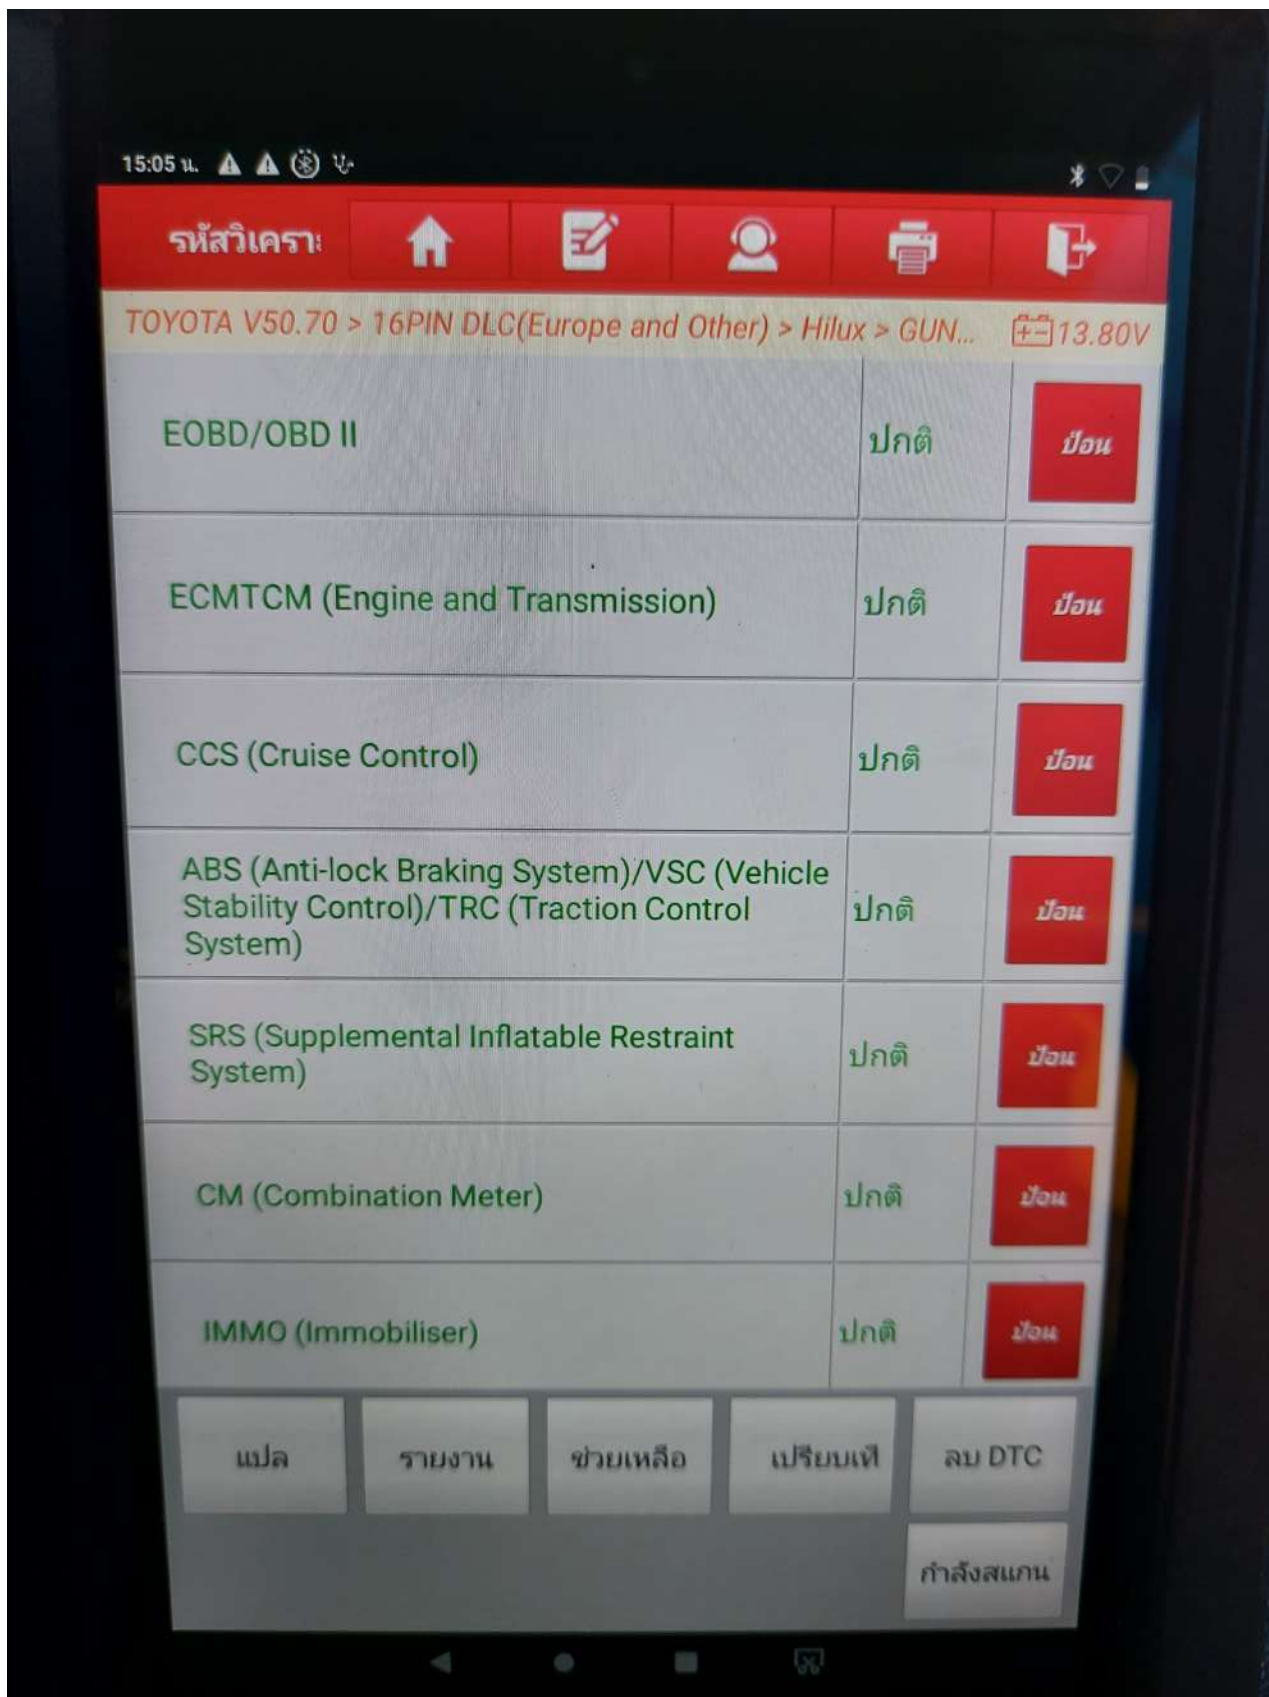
15:05 น.

รหัสวิเคราะ

TOYOTA V50.70 > 16PIN DLC(Europe and Other) > Hilux > GUN... 13.80V

| | | |
|---|---|---|
| EOBD/OBD II | ปกติ | ป้อน |
| ECMTCM (Engine and Transmission) | ปกติ | ป้อน |
| CCS (Cruise Control) | ปกติ | ป้อน |
| ABS (Anti-lock Braking System)/VSC (Vehicle Stability Control)/TRC (Traction Control System) | ปกติ | ป้อน |
| SRS (Supplemental Inflatable Restraint System) | ปกติ | ป้อน |
| CM (Combination Meter) | ปกติ | ป้อน |
| IMMO (Immobiliser) | ปกติ | ป้อน |

แปล
รายงาน
ช่วยเหลือ
เปรียบเทีย
ลบ DTC
กำลังสแกน